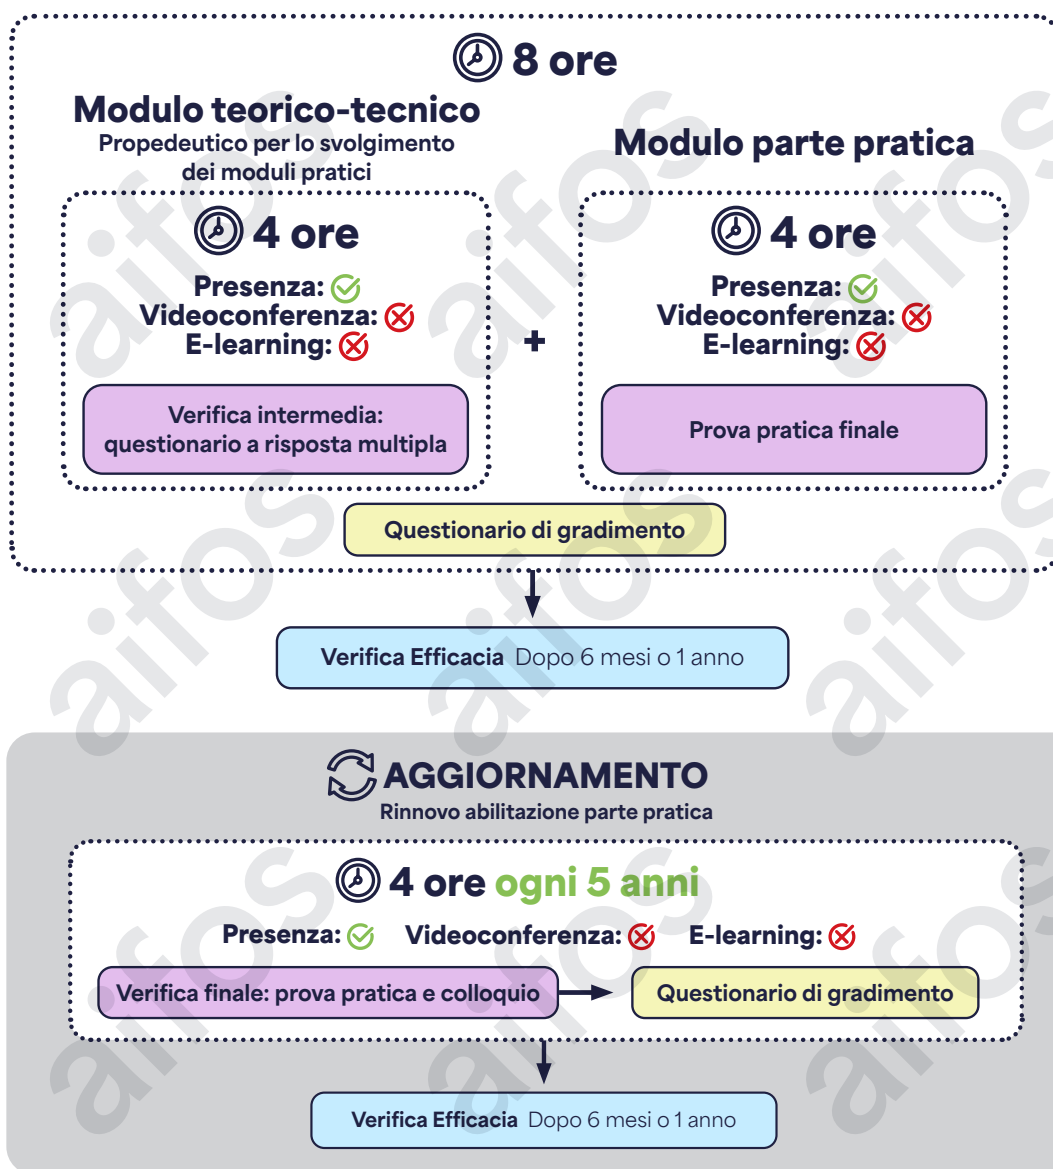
8 ore

Modulo teorico-tecnico
Propedeutico per lo svolgimento dei moduli pratici

4 ore
Presenza:
Videoconferenza:
E-learning:

Verifica intermedia: questionario a risposta multipla

+

Modulo parte pratica

4 ore
Presenza:
Videoconferenza:
E-learning:

Prova pratica finale

Questionario di gradimento

Verifica Efficacia Dopo 6 mesi o 1 anno

AGGIORNAMENTO
Rinnovo abilitazione parte pratica

4 ore ogni 5 anni
Presenza: Videoconferenza: E-learning:

Verifica finale: prova pratica e colloquio

Questionario di gradimento

Verifica Efficacia Dopo 6 mesi o 1 anno

aifos